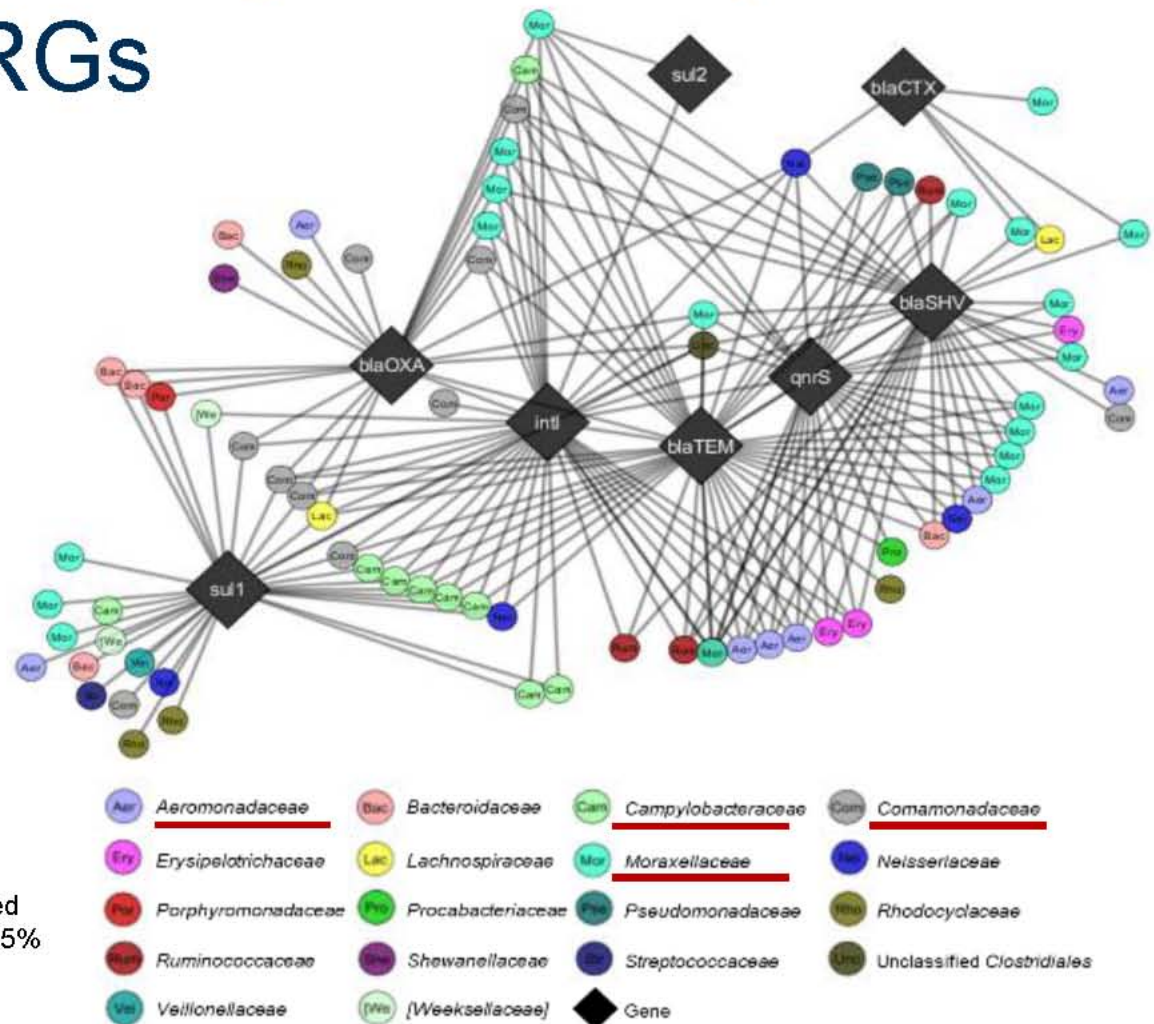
RGs

sul2
blaCTX
blaSHV
blaOXA
qnrS
intI
blaTEM
sul1

Mor
Cam
Com
Mor
Mor
Mor
Com
Nei
Pse
Pse
Rum
Mor
Mor
Lac
Mor
Bac
Aer
Rho
Com
She
Mor
Mor
Ery
Mor
Mor
Uncl
Bac
Bac
Por
Wa
Com
Aer
Com
Com
Mor
Mor
Mor
Mor
Com
Com
Lac
Aer
Str
Bac
Pro
Mor
Com
Cam
Cam
Cam
Cam
Cam
Cam
Nei
Rho
Mor
Cam
Wa
Mor
Bac
Vei
Aer
Nei
Str
Com
Rho
Rho
Rum
Rum
Mor
Aer
Aer
Aer
Ery
Ery
Cam
Cam

Aer Aeromonadaceae
Bac Bacteroidaceae
Cam Campylobacteraceae
Com Comamonadaceae
Ery Erysipelotrichaceae
Lac Lachnospiraceae
Mor Moraxellaceae
Nei Neisseriaceae
Por Porphyromonadaceae
Pro Procabacteriaceae
Pse Pseudomonadaceae
Rho Rhodocyclaceae
Rum Ruminococcaceae
She Shewanellaceae
Str Streptococcaceae
Unc Unclassified Clostridiales
Vei Veillonellaceae
Wa [Weeksellaceae]
Gene

ed
5%